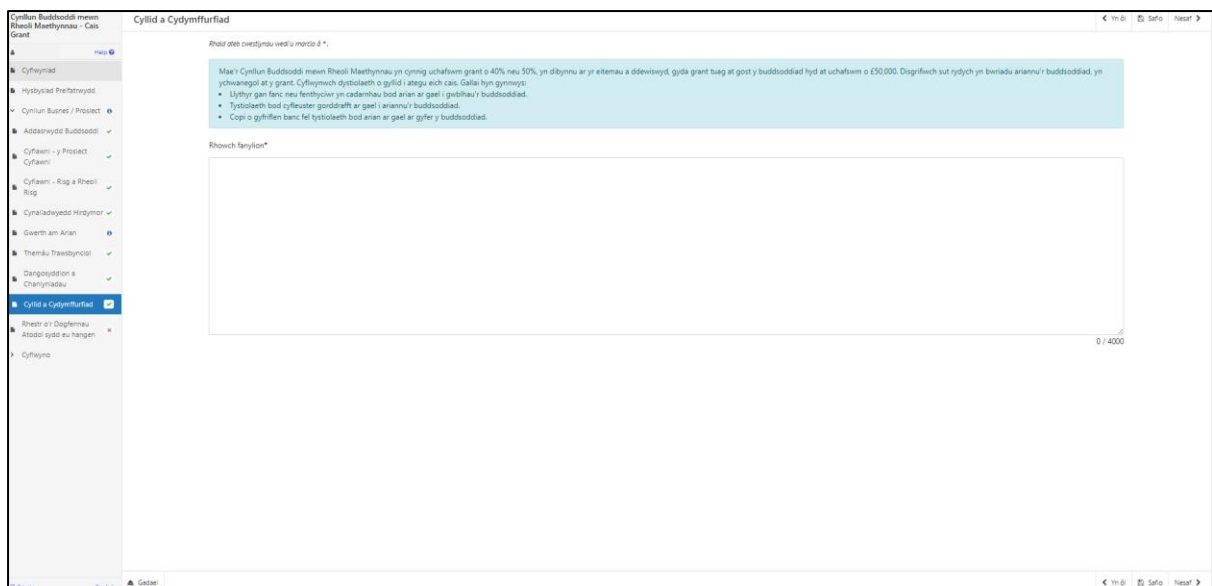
Cynllun Buddsoddi mewn Rheoli Maethynnau - Cais Grant

Help

Cyflwyniad

Hysbysiad Preifatrwydd

Cynllun Busnes / Prosiect

Addasrwydd Buddsoddi

Cyflawni - y Prosiect Cyflawni

Cyflawni - Risg a Rheoli Risg

Cynaliadwyedd Hirdymor

Gwerth am Arian

Themâu Trawsbynciol

Dangosyddion a Chanlyniadau

Cyllid a Cydymffurfiad

Rhestr o'r Dogfennau Atodol sydd eu hangen

Cyflwyno

Cyllid a Cydymffurfiad

Yn ôl Safio Nesaf

Rhaid ateb cwestiynau wedi'u marcio â *.

Mae'r Cynllun Buddsoddi mewn Rheoli Maethynnau yn cynnig uchafswm grant o 40% neu 50%, yn dibynnu ar yr eitemau a ddewiswyd, gyda grant tuag at gost y buddsoddiad hyd at uchafswm o £50,000. Disgrifiwch sut rydych yn bwriadu ariannu'r buddsoddiad, yn ychwanegol at y grant. Cyflwynwch dystiolaeth o gyllid i ategu eich cais. Gallai hyn gynnwys:
• Llythyr gan fanc neu fenthyciwr yn cadarnhau bod arian ar gael i gwblhau'r buddsoddiad.
• Tystiolaeth bod cyfleuster gorddrafft ar gael i ariannu'r buddsoddiad.
• Copi o gyfriflen banc fel tystiolaeth bod arian ar gael ar gyfer y buddsoddiad.

Rhowch fanylion*

0 / 4000

Gadael

Yn ôl Safio Nesaf